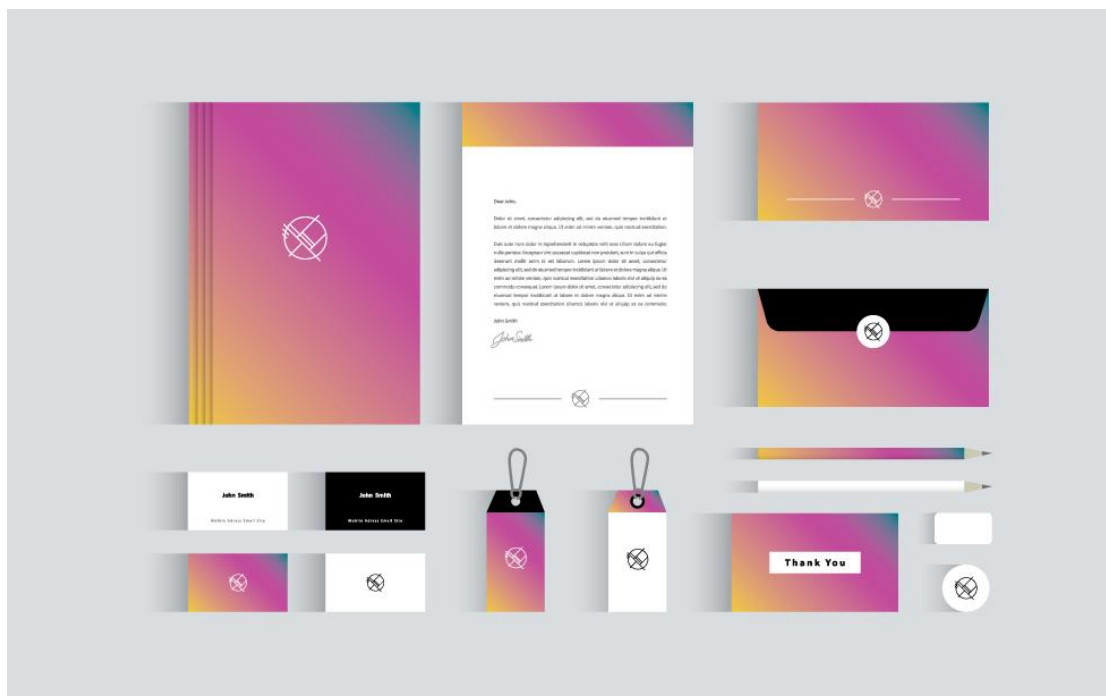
Dear John,

Dolor sit amet, consectetur adipiscing elit, sed do eiusmod tempor incididunt ut labore et dolore magna aliqua. Ut enim ad minim veniam, quis nostrud exercitation.

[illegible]

John Smith

John Smith

John Smith
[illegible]

John Smith
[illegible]

Thank You